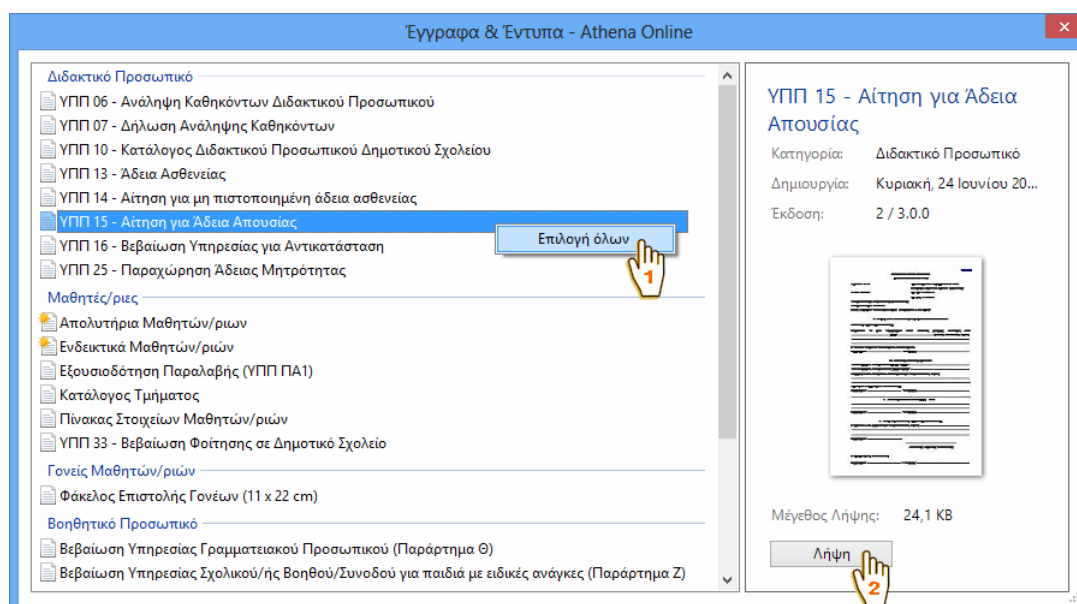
Έγγραφα & Έντυπα - Athena Online

Διδακτικό Προσωπικό
ΥΠΠ 06 - Ανάληψη Καθηκόντων Διδακτικού Προσωπικού
ΥΠΠ 07 - Δήλωση Ανάληψης Καθηκόντων
ΥΠΠ 10 - Κατάλογος Διδακτικού Προσωπικού Δημοτικού Σχολείου
ΥΠΠ 13 - Άδεια Ασθενείας
ΥΠΠ 14 - Αίτηση για μη πιστοποιημένη άδεια ασθενείας
ΥΠΠ 15 - Αίτηση για Άδεια Απουσίας
ΥΠΠ 16 - Βεβαίωση Υπηρεσίας για Αντικατάσταση
ΥΠΠ 25 - Παραχώρηση Άδειας Μητρότητας

Επιλογή όλων
1

Μαθητές/ριες
Απολυτήρια Μαθητών/ριων
Ενδεικτικά Μαθητών/ριών
Εξουσιοδότηση Παραλαβής (ΥΠΠ ΠΑ1)
Κατάλογος Τμήματος
Πίνακας Στοιχείων Μαθητών/ριών
ΥΠΠ 33 - Βεβαίωση Φοίτησης σε Δημοτικό Σχολείο

Γονείς Μαθητών/ριών
Φάκελος Επιστολής Γονέων (11 x 22 cm)

Βοηθητικό Προσωπικό
Βεβαίωση Υπηρεσίας Γραμματειακού Προσωπικού (Παράρτημα Θ)
Βεβαίωση Υπηρεσίας Σχολικού/ής Βοηθού/Συνοδού για παιδιά με ειδικές ανάγκες (Παράρτημα Ζ)

ΥΠΠ 15 - Αίτηση για Άδεια Απουσίας

Κατηγορία: Διδακτικό Προσωπικό
Δημιουργία: Κυριακή, 24 Ιουνίου 20...
Έκδοση: 2 / 3.0.0

Μέγεθος Λήψης: 24,1 KB

Λήψη
2